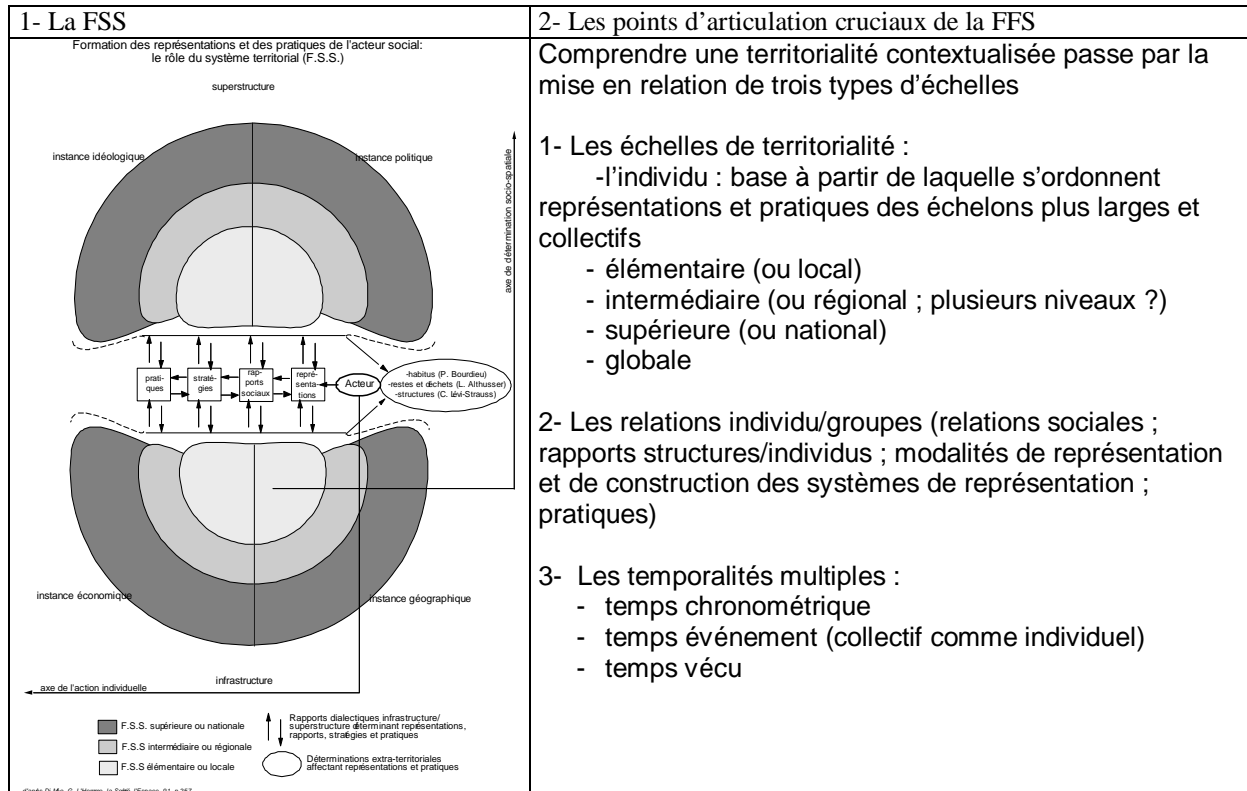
| 1- La FSS | 2- Les points d'articulation cruciaux de la FFS |
|---|---|
| Formation des représentations et des pratiques de l'acteur social: le rôle du système territorial (F.S.S.) superstructure instance idéologique instance politique axe de détermination socio-spatiale pratiques stratégies rapports sociaux représentations Acteur -habitus (P. Bourdieu) -restes et déchets (L. Althusser) -structures (C. Lévi-Strauss) instance économique instance géographique infrastructure axe de l'action individuelle F.S.S. supérieure ou nationale F.S.S intermédiaire ou régionale F.S.S élémentaire ou locale Rapports dialectiques infrastructure/ superstructure déterminant représentations, rapports, stratégies et pratiques Déterminations extra-territoriales affectant représentations et pratiques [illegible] | Comprendre une territorialité contextualisée passe par la mise en relation de trois types d'échelles<br><br>1- Les échelles de territorialité :<br>-l'individu : base à partir de laquelle s'ordonnent représentations et pratiques des échelons plus larges et collectifs<br>- élémentaire (ou local)<br>- intermédiaire (ou régional ; plusieurs niveaux ?)<br>- supérieure (ou national)<br>- globale<br><br>2- Les relations individu/groupes (relations sociales ; rapports structures/individus ; modalités de représentation et de construction des systèmes de représentation ; pratiques)<br><br>3- Les temporalités multiples :<br>- temps chronométrique<br>- temps événement (collectif comme individuel)<br>- temps vécu |